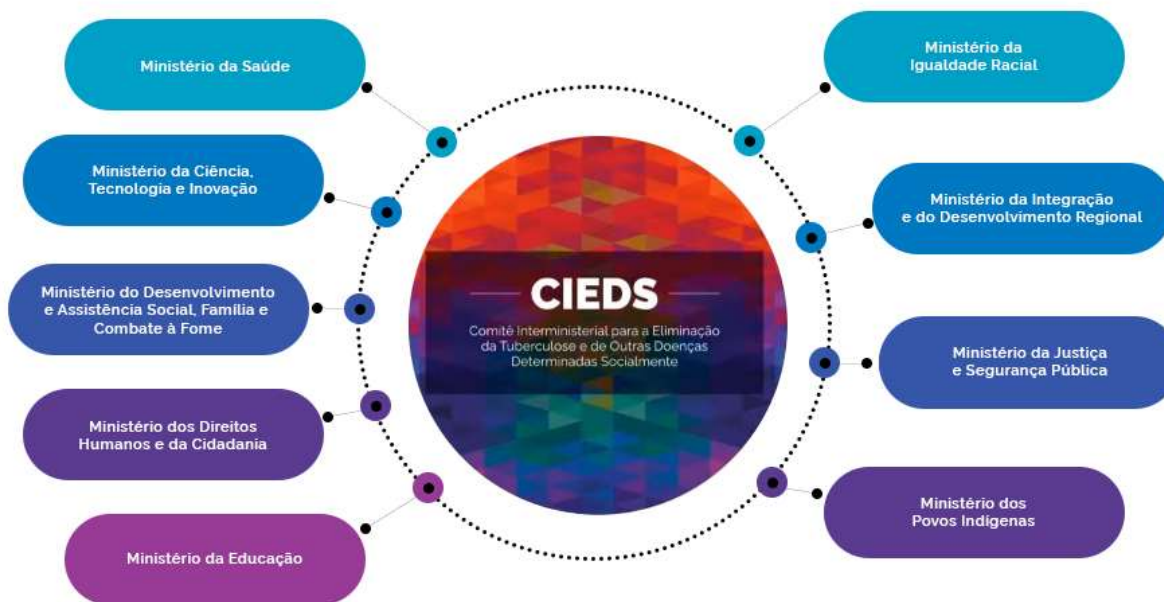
Ministério da Saúde

Ministério da Ciência, Tecnologia e Inovação

Ministério do Desenvolvimento e Assistência Social, Família e Combate à Fome

Ministério dos Direitos Humanos e da Cidadania

Ministério da Educação

CIEDS

Comitê Interministerial para a Eliminação da Tuberculose e de Outras Doenças Determinadas Socialmente

Ministério da Igualdade Racial

Ministério da Integração e do Desenvolvimento Regional

Ministério da Justiça e Segurança Pública

Ministério dos Povos Indígenas